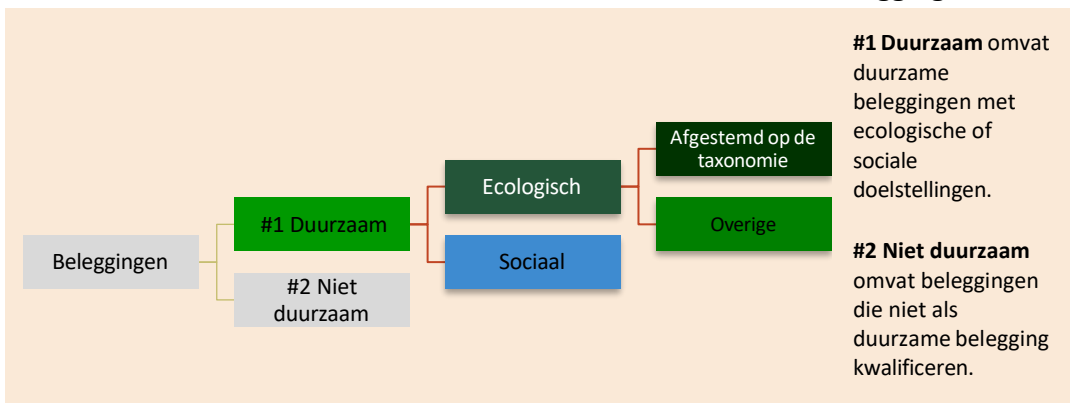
Beleggingen

#1 Duurzaam

#2 Niet duurzaam

Ecologisch

Sociaal

Afgestemd op de taxonomie

Overige

**#1 Duurzaam** omvat duurzame beleggingen met ecologische of sociale doelstellingen.

**#2 Niet duurzaam** omvat beleggingen die niet als duurzame belegging kwalificeren.